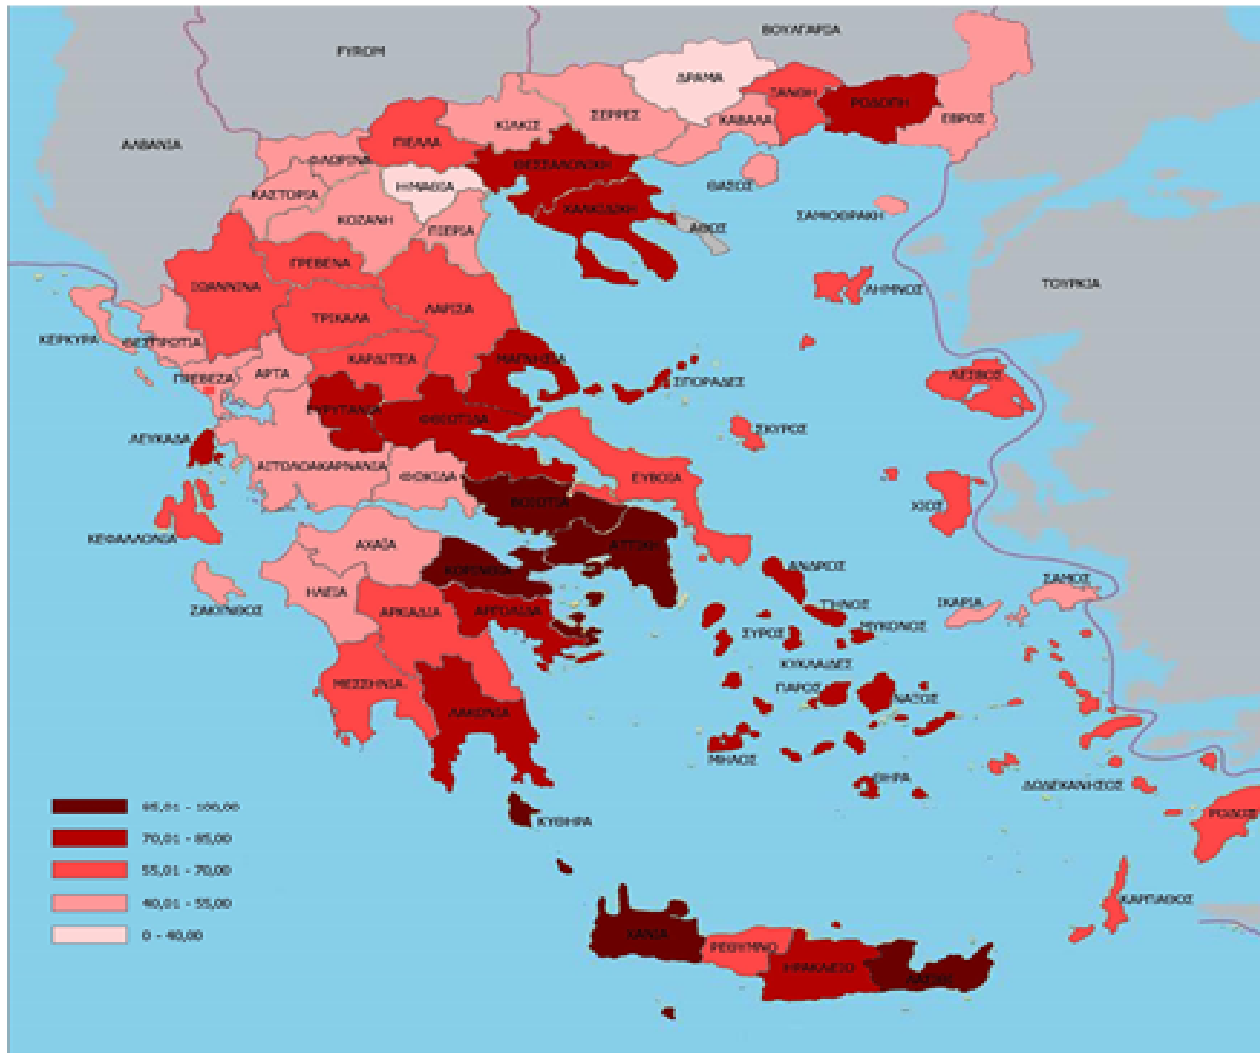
ΒΟΥΛΓΑΡΙΑ
FYROM
ΔΡΑΜΑ
ΞΑΝΘΗ
ΡΟΔΟΠΗ
ΕΒΡΟΣ
ΣΕΡΡΕΣ
ΚΙΛΚΙΣ
ΚΑΒΑΛΑ
ΑΛΒΑΝΙΑ
ΠΕΛΛΑ
ΘΕΣΣΑΛΟΝΙΚΗ
ΦΛΩΡΙΝΑ
ΗΜΑΘΙΑ
ΘΑΣΟΣ
ΚΑΣΤΟΡΙΑ
ΧΑΛΚΙΔΙΚΗ
ΣΑΜΟΘΡΑΚΗ
ΚΟΖΑΝΗ
ΠΙΕΡΙΑ
ΑΘΩΣ
ΓΡΕΒΕΝΑ
ΙΩΑΝΝΙΝΑ
ΛΗΜΝΟΣ
ΤΟΥΡΚΙΑ
ΛΑΡΙΣΑ
ΤΡΙΚΑΛΑ
ΚΕΡΚΥΡΑ
ΘΕΣΠΡΩΤΙΑ
ΚΑΡΔΙΤΣΑ
ΜΑΓΝΗΣΙΑ
ΠΡΕΒΕΖΑ
ΑΡΤΑ
ΣΠΟΡΑΔΕΣ
ΛΕΣΒΟΣ
ΕΥΡΥΤΑΝΙΑ
ΦΘΙΩΤΙΔΑ
ΛΕΥΚΑΔΑ
ΣΚΥΡΟΣ
ΑΙΤΩΛΟΑΚΑΡΝΑΝΙΑ
ΦΩΚΙΔΑ
ΕΥΒΟΙΑ
ΒΟΙΩΤΙΑ
ΧΙΟΣ
ΚΕΦΑΛΛΟΝΙΑ
ΑΤΤΙΚΗ
ΑΧΑΙΑ
ΚΟΡΙΝΘΙΑ
ΑΝΔΡΟΣ
ΣΑΜΟΣ
ΗΛΕΙΑ
ΑΡΚΑΔΙΑ
ΑΡΓΟΛΙΔΑ
ΤΗΝΟΣ
ΙΚΑΡΙΑ
ΖΑΚΥΝΘΟΣ
ΣΥΡΟΣ
ΜΥΚΟΝΟΣ
ΚΥΚΛΑΔΕΣ
ΜΕΣΣΗΝΙΑ
ΠΑΡΟΣ
ΝΑΞΟΣ
ΛΑΚΩΝΙΑ
ΜΗΛΟΣ
ΘΗΡΑ
ΔΩΔΕΚΑΝΗΣΟΣ
85,01 - 100,00
ΚΥΘΗΡΑ
ΡΟΔΟΣ
70,01 - 85,00
55,01 - 70,00
40,01 - 55,00
ΚΑΡΠΑΘΟΣ
0 - 40,00
ΧΑΝΙΑ
ΡΕΘΥΜΝΟ
ΗΡΑΚΛΕΙΟ
ΛΑΣΙΘΙ